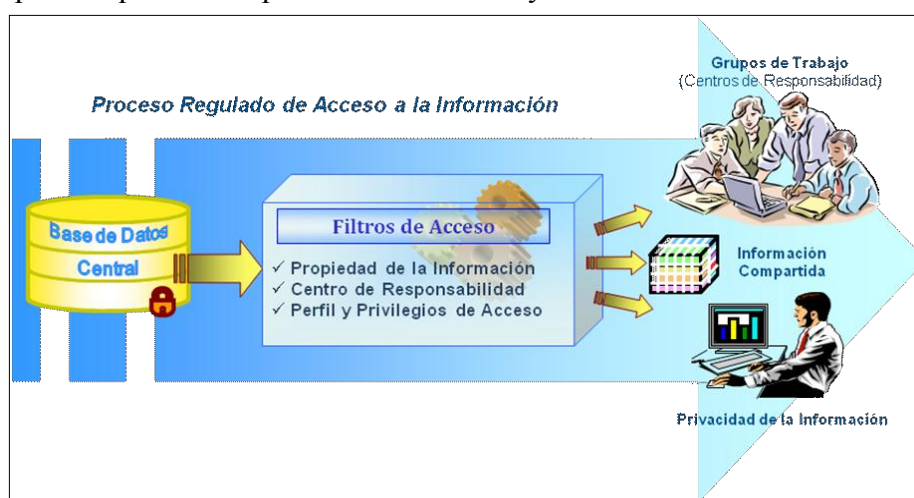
Proceso Regulado de Acceso a la Información

Grupos de Trabajo
(Centros de Responsabilidad)

Base de Datos
Central

Filtros de Acceso

✓ Propiedad de la Información
✓ Centro de Responsabilidad
✓ Perfil y Privilegios de Acceso

Información
Compartida

Privacidad de la Información